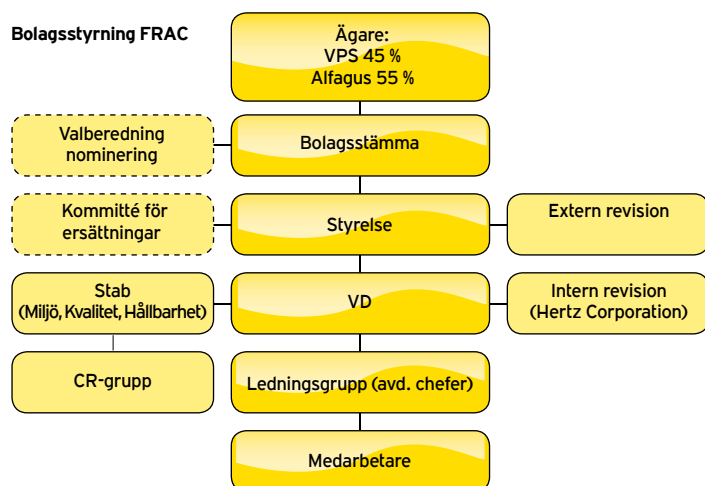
Bolagsstyrning FRAC

Ägare:
VPS 45 %
Alfagus 55 %

Valberedning nominering

Bolagsstämma

Kommitté för ersättningar

Styrelse

Extern revision

Stab
(Miljö, Kvalitet, Hållbarhet)

VD

Intern revision
(Hertz Corporation)

CR-grupp

Ledningsgrupp (avd. chefer)

Medarbetare